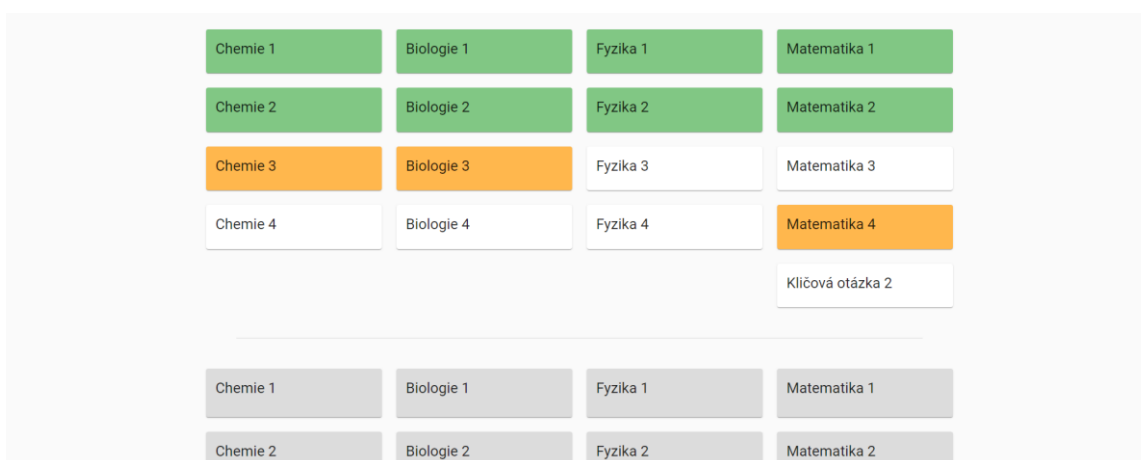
| Chemie 1 | Biologie 1 | Fyzika 1 | Matematika 1 |
|---|---|---|---|
| Chemie 2 | Biologie 2 | Fyzika 2 | Matematika 2 |
| Chemie 3 | Biologie 3 | Fyzika 3 | Matematika 3 |
| Chemie 4 | Biologie 4 | Fyzika 4 | Matematika 4 |
| | | | Klíčová otázka 2 |

| Chemie 1 | Biologie 1 | Fyzika 1 | Matematika 1 |
|---|---|---|---|
| Chemie 2 | Biologie 2 | Fyzika 2 | Matematika 2 |